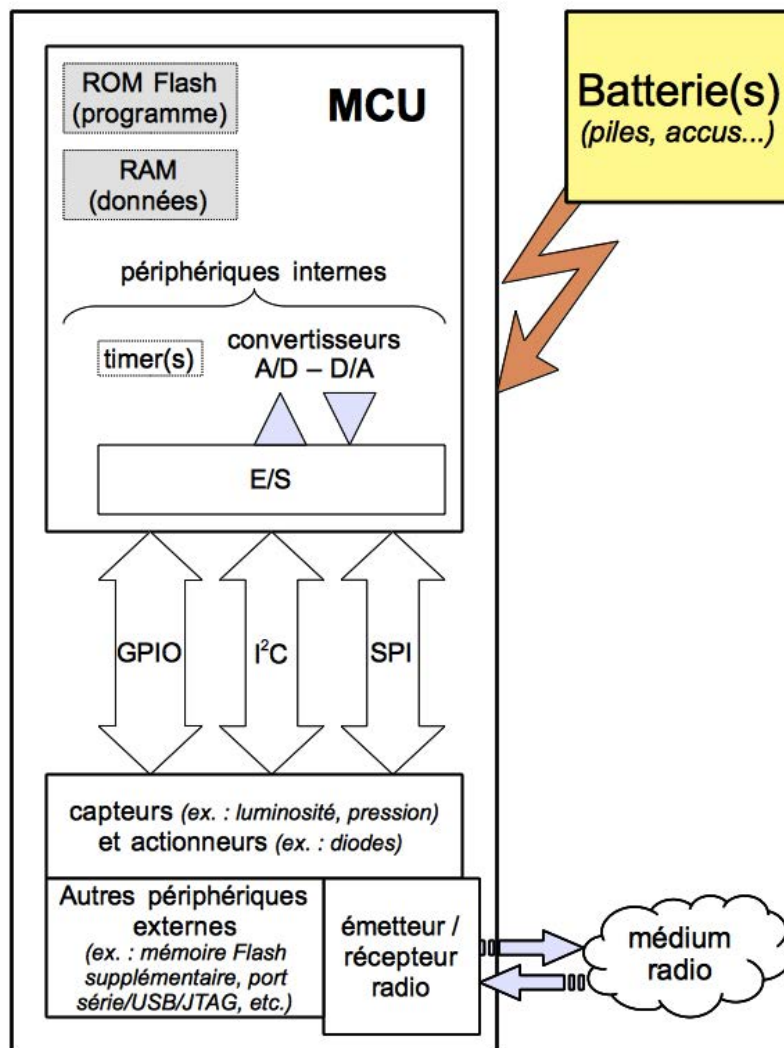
ROM Flash (programme)

MCU

RAM (données)

Batterie(s) (piles, accus...)

périphériques internes

timer(s)

convertisseurs A/D – D/A

E/S

GPIO

$I^2C$

SPI

capteurs (ex. : luminosité, pression) et actionneurs (ex. : diodes)

Autres périphériques externes (ex. : mémoire Flash supplémentaire, port série/USB/JTAG, etc.)

émetteur / récepteur radio

médium radio